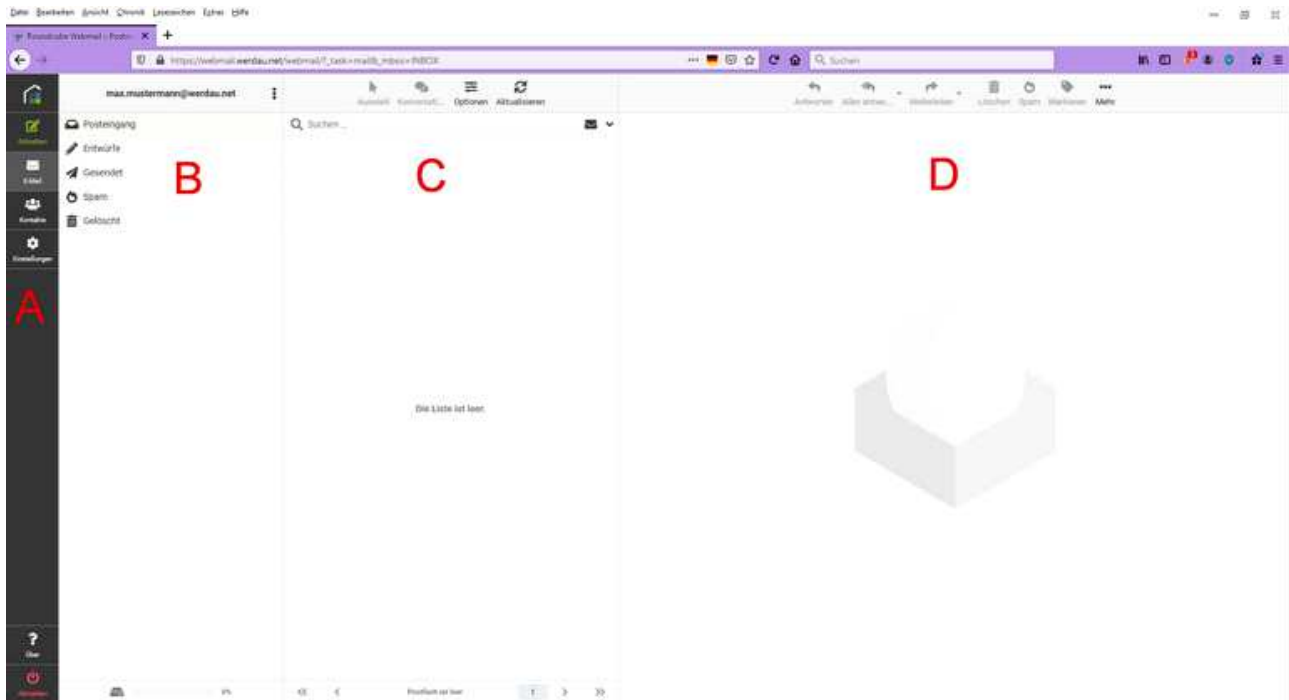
Datei Bearbeiten Ansicht Chronik Lesezeichen Extras Hilfe

Roundcube Webmail :: Poste... ×

https://webmail.wendau.net/webmail/?_task=mail&_mbox=INBOX

Suchen

Schreiben
E-Mail
Kontakte
Einstellungen

A

Über
Abmelden

max.mustermann@wendau.net

Posteingang
Entwürfe
Gesendet
Spam
Gelöscht

B

Auswahl Konversati... Optionen Aktualisieren

Suchen...

C

Die Liste ist leer.

Postfach ist leer

1

Antworten Allen antwo... Weiterleiten Löschen Spam Markieren Mehr

D